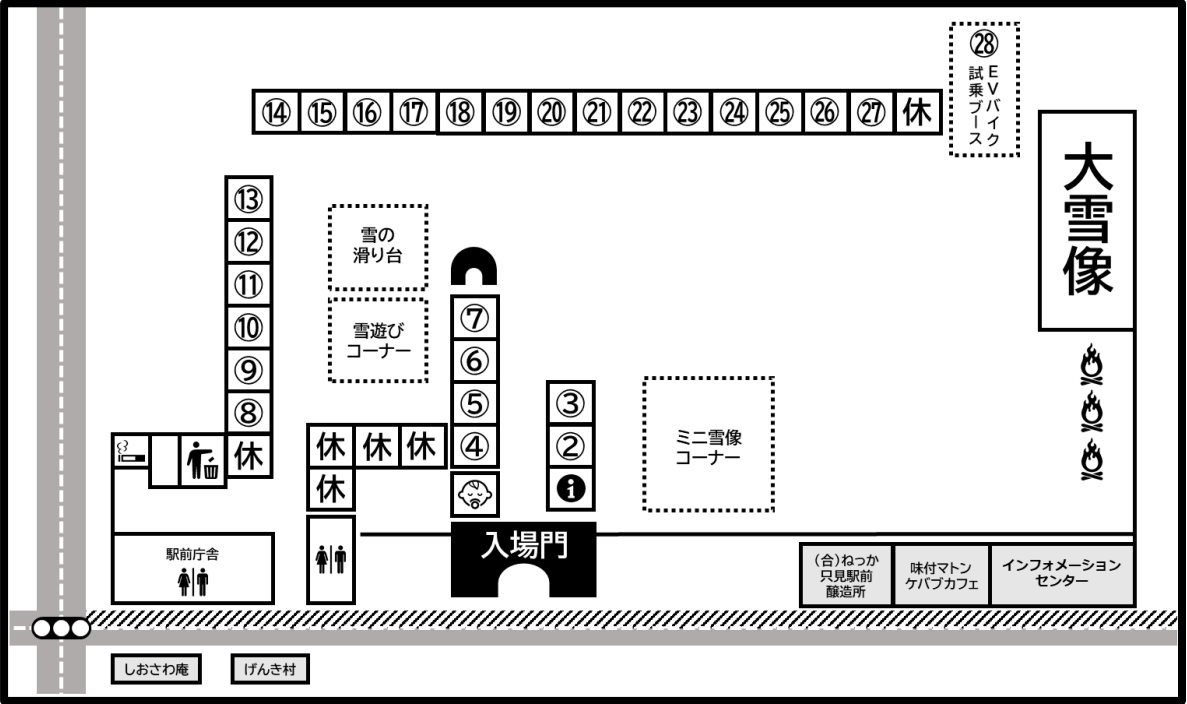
㉘
EVバイク試乗ブース

⑭ ⑮ ⑯ ⑰ ⑱ ⑲ ⑳ ㉑ ㉒ ㉓ ㉔ ㉕ ㉖ ㉗ 休

大雪像

⑬
⑫
⑪
⑩
⑨
⑧
休

雪の滑り台

雪遊びコーナー

⑦
⑥
⑤
④

③
②

ミニ雪像コーナー

休 休 休
休

入場門

駅前庁舎

(合)ねっか只見駅前醸造所

味付マトンケバブカフェ

インフォメーションセンター

しおさわ庵

げんき村